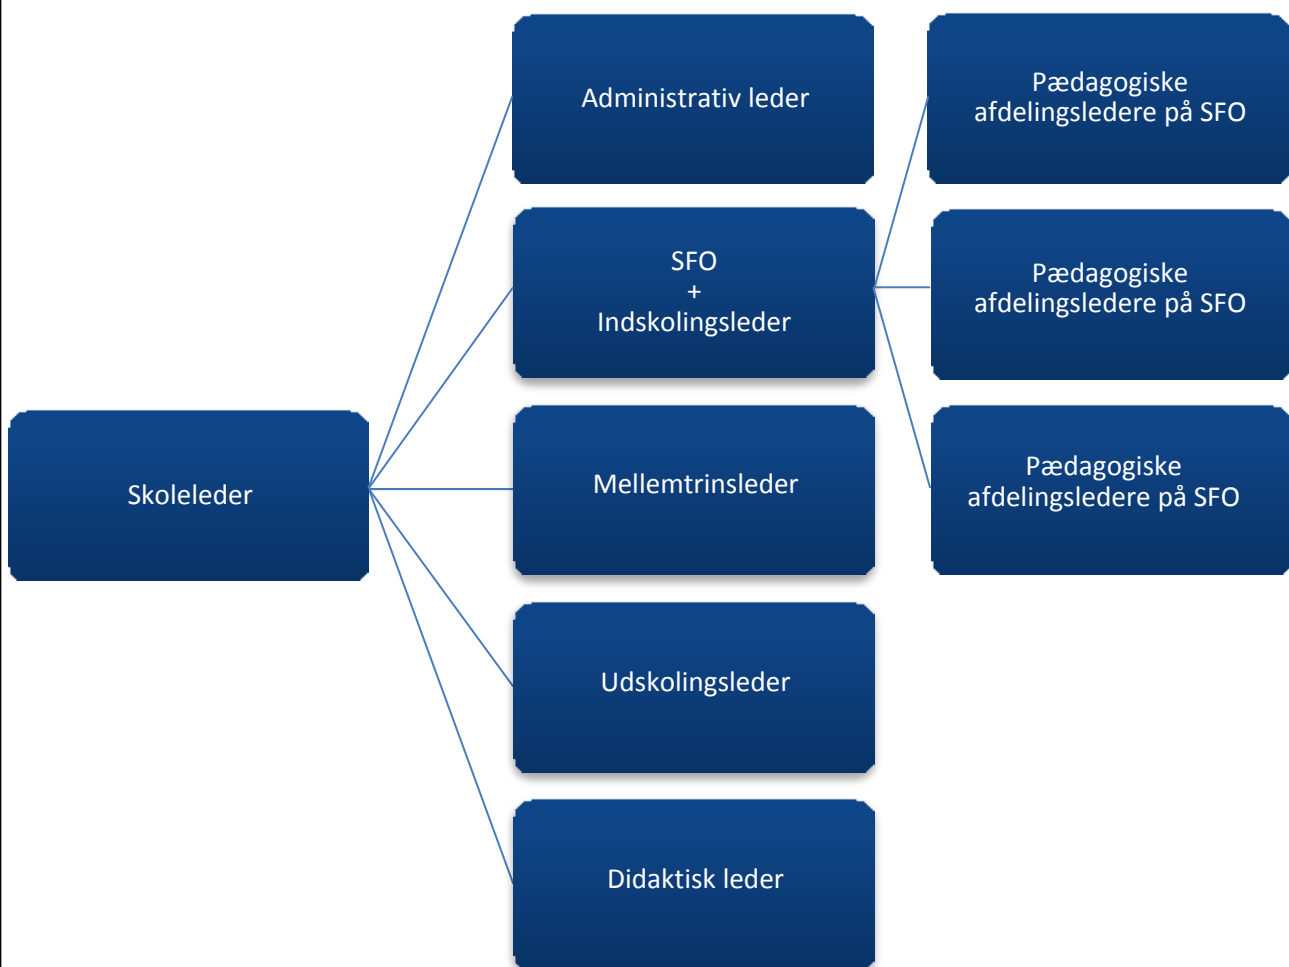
Skoleleder

Administrativ leder

SFO
+
Indskolingsleder

Mellemtrinsleder

Udskolingsleder

Didaktisk leder

Pædagogiske afdelingsledere på SFO

Pædagogiske afdelingsledere på SFO

Pædagogiske afdelingsledere på SFO